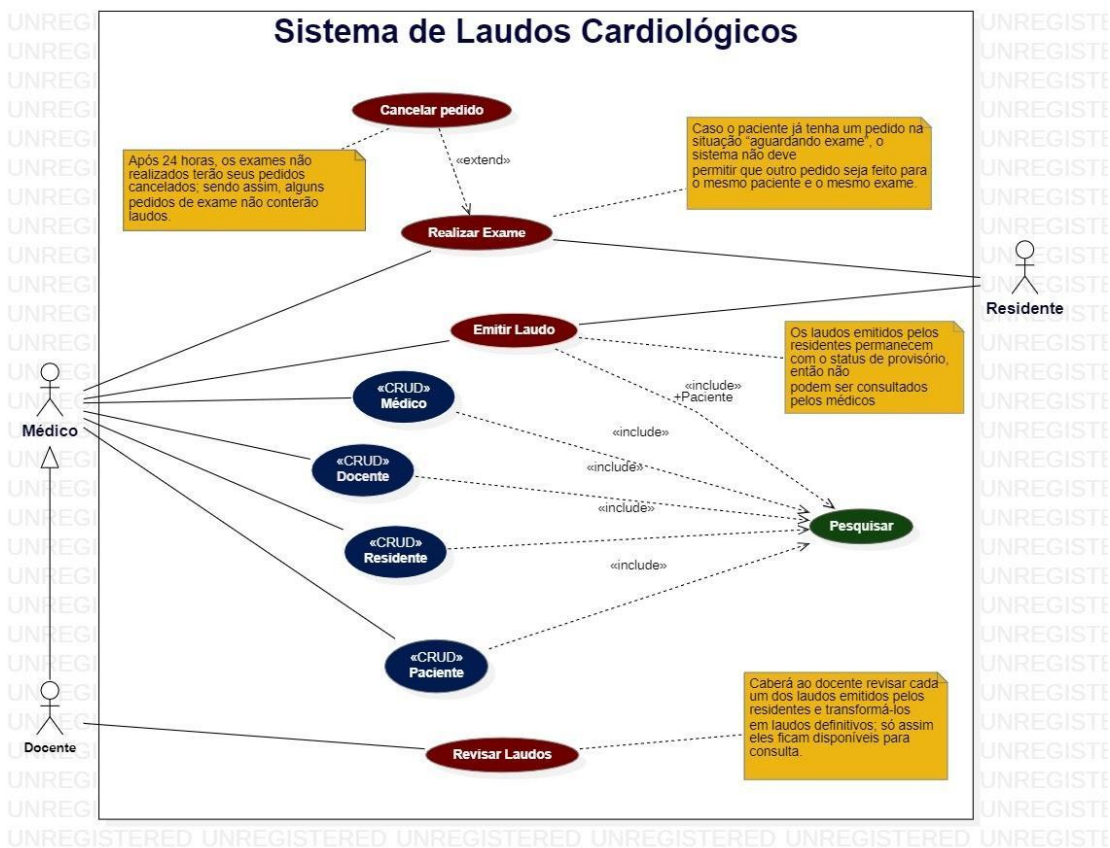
Sistema de Laudos Cardiológicos

Cancelar pedido

«extend»

Após 24 horas, os exames não realizados terão seus pedidos cancelados; sendo assim, alguns pedidos de exame não conterão laudos.

Caso o paciente já tenha um pedido na situação "aguardando exame", o sistema não deve permitir que outro pedido seja feito para o mesmo paciente e o mesmo exame.

Realizar Exame

Residente

Emitir Laudo

Os laudos emitidos pelos residentes permanecem com o status de provisório, então não podem ser consultados pelos médicos

«include» +Paciente

«CRUD» Médico

Médico

«include»

«CRUD» Docente

«include»

«include»

Pesquisar

«CRUD» Residente

«include»

«CRUD» Paciente

Caberá ao docente revisar cada um dos laudos emitidos pelos residentes e transformá-los em laudos definitivos; só assim eles ficam disponíveis para consulta.

Docente

Revisar Laudos

UNREGISTERED UNREGISTERED UNREGISTERED UNREGISTERED UNREGISTERED UNREGISTE